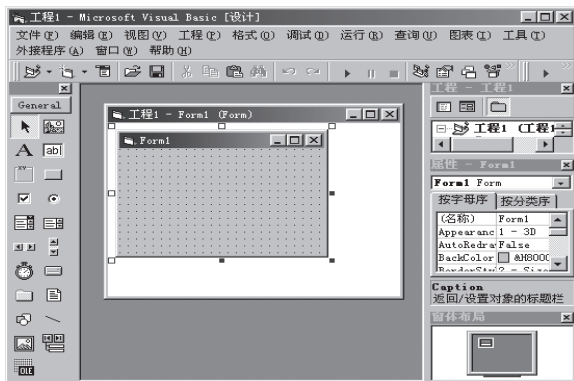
工程1 - Microsoft Visual Basic [设计]

文件(F) 编辑(E) 视图(V) 工程(P) 格式(O) 调试(D) 运行(R) 查询(U) 图表(I) 工具(T) 外接程序(A) 窗口(W) 帮助(H)

General

ab|

OLE

工程1 - Form1 (Form)

Form1

工程 - 工程1

工程1 (工程1

属性 - Form1

Form1 Form

按字母序 | 按分类序

| (名称) | Form1 |
|---|---|
| Appearanc | 1 - 3D |
| AutoRedra | False |
| BackColor | &H8000 |
| BorderSty | 2 - Size |

Caption
返回/设置对象的标题栏

窗体布局